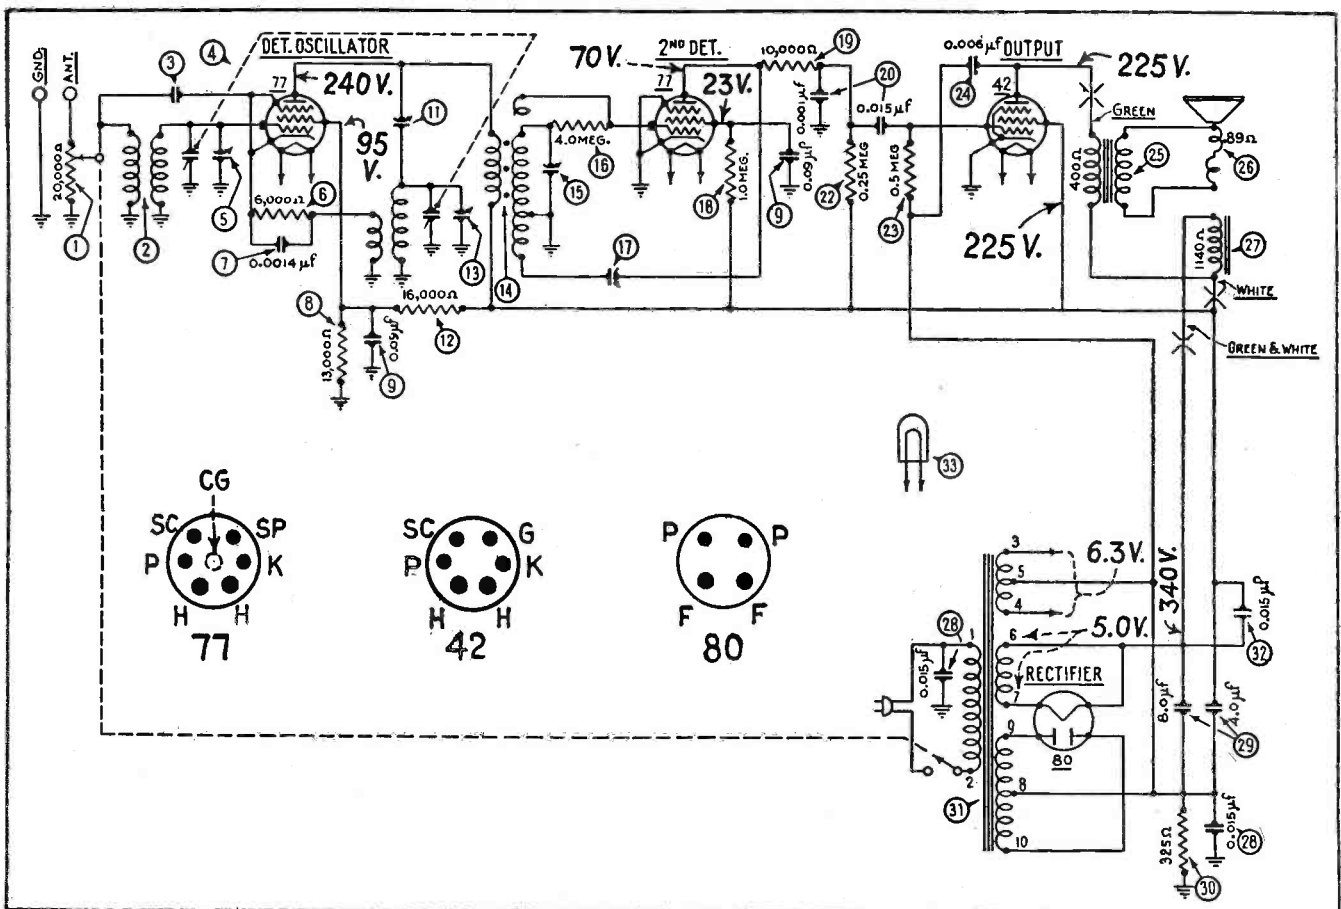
GND.
ANT.
20,000Ω
1
2
3
4
DET. OSCILLATOR
77
240 V.
95 V.
5
6,000Ω
6
7
0.0014 μf
8
13,000Ω
9
0.05 μf
11
12
16,000Ω
13
14
70 V.
2ND DET.
77
23 V.
4.0 MEG.
16
15
17
18
1.0 MEG.
9
0.09 μf
0.001 μf
10,000Ω
19
20
0.015 μf
22
0.25 MEG
0.5 MEG
23
0.006 μf
OUTPUT
24
42
225 V.
GREEN
400Ω
25
89Ω
26
225 V.
1140Ω
27
WHITE
GREEN & WHITE
33
CG
SC
SP
P
K
H
H
77
SC
G
P
K
H
H
42
P
P
F
F
80
3
5
4
6.3 V.
6
5.0 V.
340 V.
0.015 μf
32
28
1
0.015 μf
7
RECTIFIER
9
80
8.0 μf
4.0 μf
29
2
8
31
10
325Ω
30
0.015 μf
28